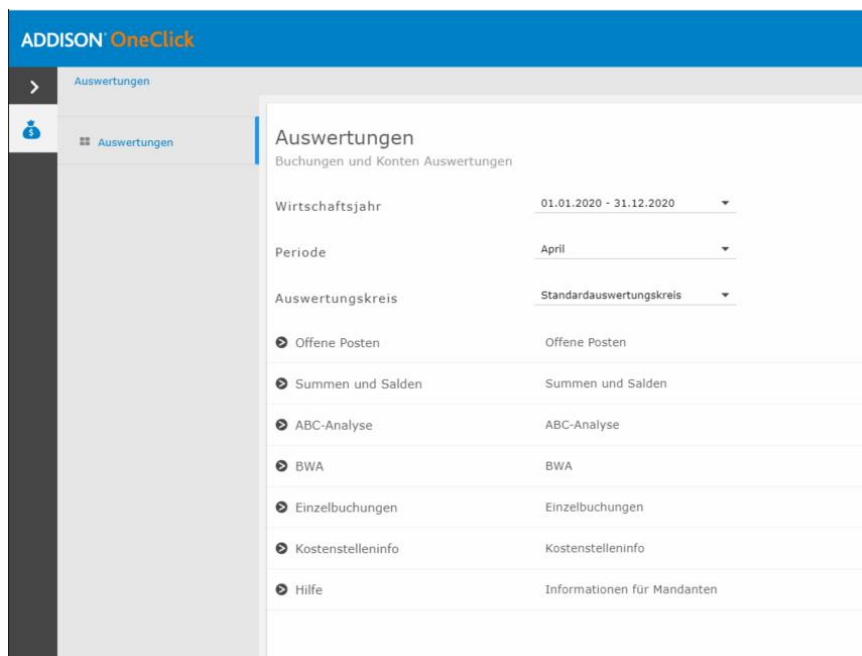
ADDISON OneClick

Auswertungen

Auswertungen

Auswertungen
Buchungen und Konten Auswertungen

Wirtschaftsjahr 01.01.2020 - 31.12.2020

Periode April

Auswertungskreis Standardauswertungskreis

Offene Posten Offene Posten

Summen und Salden Summen und Salden

ABC-Analyse ABC-Analyse

BWA BWA

Einzelbuchungen Einzelbuchungen

Kostenstelleninfo Kostenstelleninfo

Hilfe Informationen für Mandanten